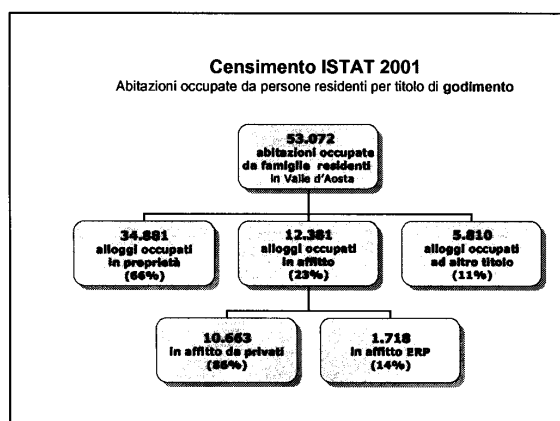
Censimento ISTAT 2001
Abitazioni occupate da persone residenti per titolo di godimento

53.072
abitazioni occupate da famiglie residenti in Valle d'Aosta

34.881
alloggi occupati in proprietà
(66%)

12.381
alloggi occupati in affitto
(23%)

5.810
alloggi occupati ad altro titolo
(11%)

10.663
in affitto da privati
(86%)

1.718
in affitto ERP
(14%)